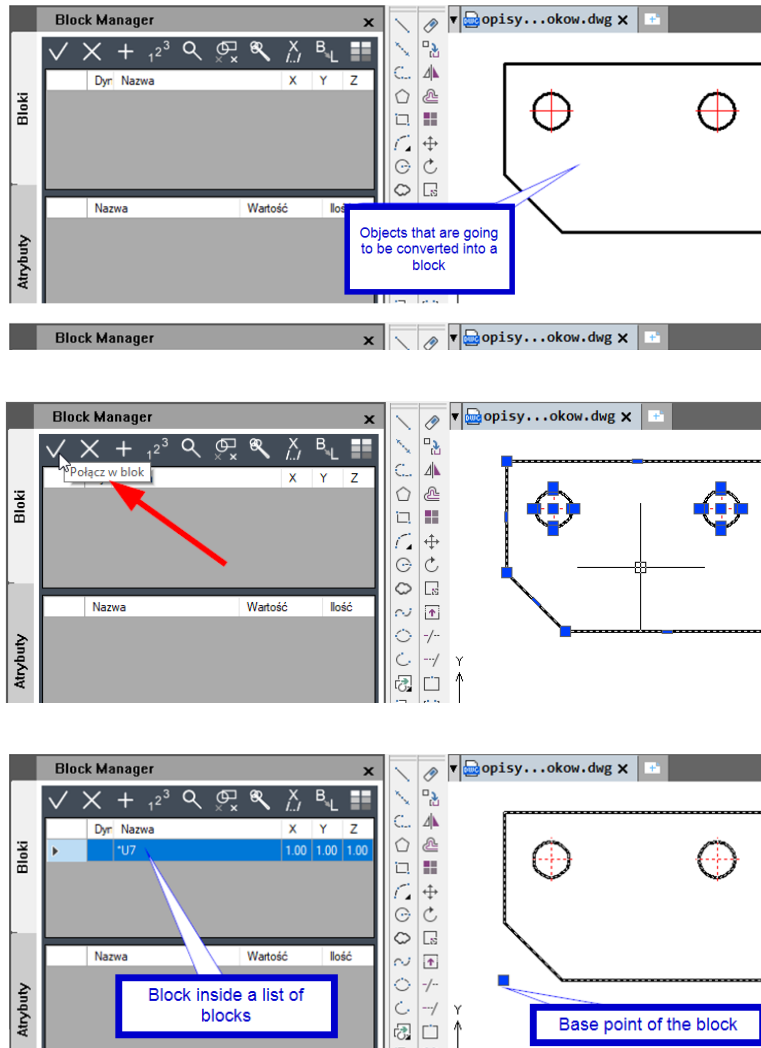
Block Manager ×

$1^{2^3}$ X B L

Dyn Nazwa X Y Z

Bloki

Nazwa Wartość Ilość

Atrybuty

opisy...okow.dwg ×

Objects that are going to be converted into a block

Block Manager

opisy...okow.dwg ×

Block Manager ×

$1^{2^3}$ X B L

Połącz w blok X Y Z

Bloki

Nazwa Wartość Ilość

Atrybuty

opisy...okow.dwg ×

Y

Block Manager ×

$1^{2^3}$ X B L

| | Dyn | Nazwa | X | Y | Z |
|---|---|---|---|---|---|
| ▸ | | *U7 | 1.00 | 1.00 | 1.00 |

Bloki

Nazwa Wartość Ilość

Atrybuty

Block inside a list of blocks

opisy...okow.dwg ×

Y

Base point of the block